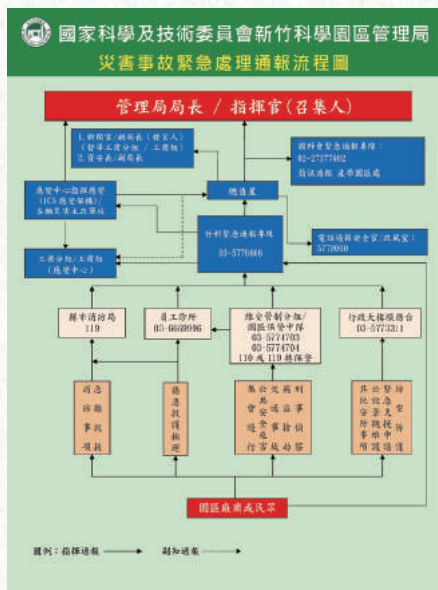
國家科學及技術委員會新竹科學園區管理局

災害事故緊急處理通報流程圖

管理局局長 / 指揮官（召集人）

1.副局長/副局長（發言人）
（督導工商組/工程組）
2.管安室/副局長

國科會緊急通報專線：
02-27377482
指派通報 處理圓區處

應變中心指揮應變
（ICS應變架構）
各編組業主及單位

總值星

竹科緊急通報專線
03-5776666

環境保護安全室/政風室：
5778050

工業分組/工商組
（應變中心）

轄區消防局
119

員工診所
03-6669996

維安管制分組/
園區保警中隊
03-5774703
03-5774704
110或119報隊案

行政大樓服務台
03-5773311

消防救災事故處理

緊急救護相關處理

事故災害處理相關業務

緊急協調及災害防救

園區廠商或民眾

圖例：指揮通報 —— 通知通報 ——